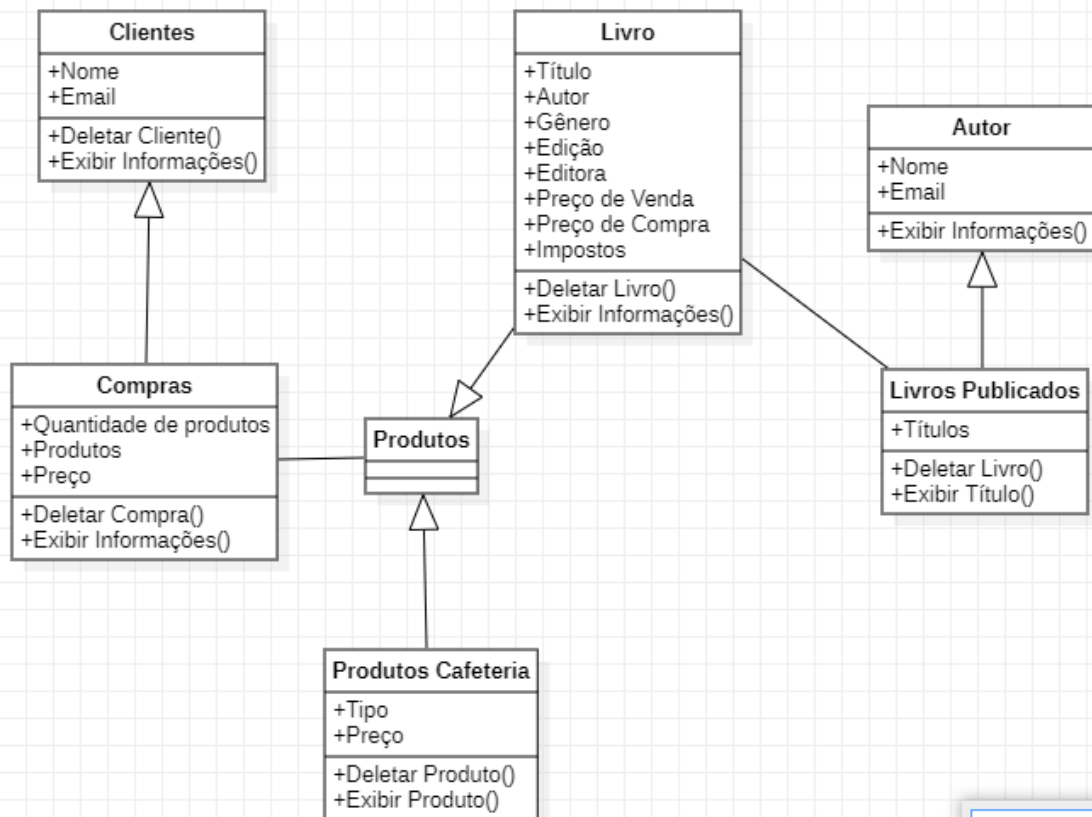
Clientes
+Nome
+Email
+Deletar Cliente()
+Exibir Informações()

Livro
+Título
+Autor
+Gênero
+Edição
+Editora
+Preço de Venda
+Preço de Compra
+Impostos
+Deletar Livro()
+Exibir Informações()

Autor
+Nome
+Email
+Exibir Informações()

Compras
+Quantidade de produtos
+Produtos
+Preço
+Deletar Compra()
+Exibir Informações()

Produtos

Livros Publicados
+Títulos
+Deletar Livro()
+Exibir Título()

Produtos Cafeteria
+Tipo
+Preço
+Deletar Produto()
+Exibir Produto()